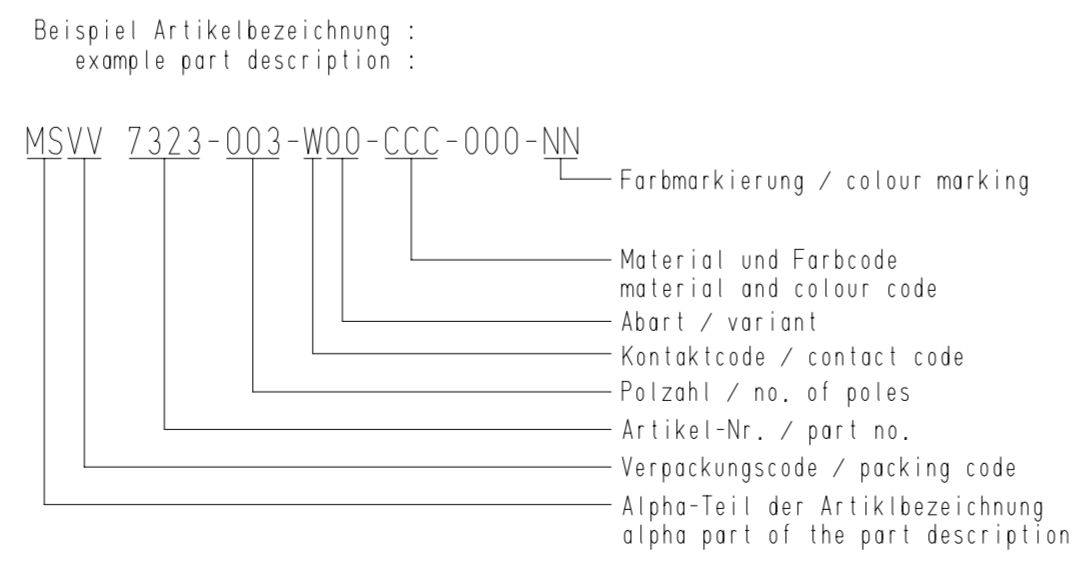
Beispiel Artikelbezeichnung :
example part description :

MSVV 7323-003-W00-CCC-000-NN

Farbmarkierung / colour marking

Material und Farbcode
material and colour code

Abart / variant

Kontaktcode / contact code

Polzahl / no. of poles

Artikel-Nr. / part no.

Verpackungscode / packing code

Alpha-Teil der Artiklbezeichnung
alpha part of the part description